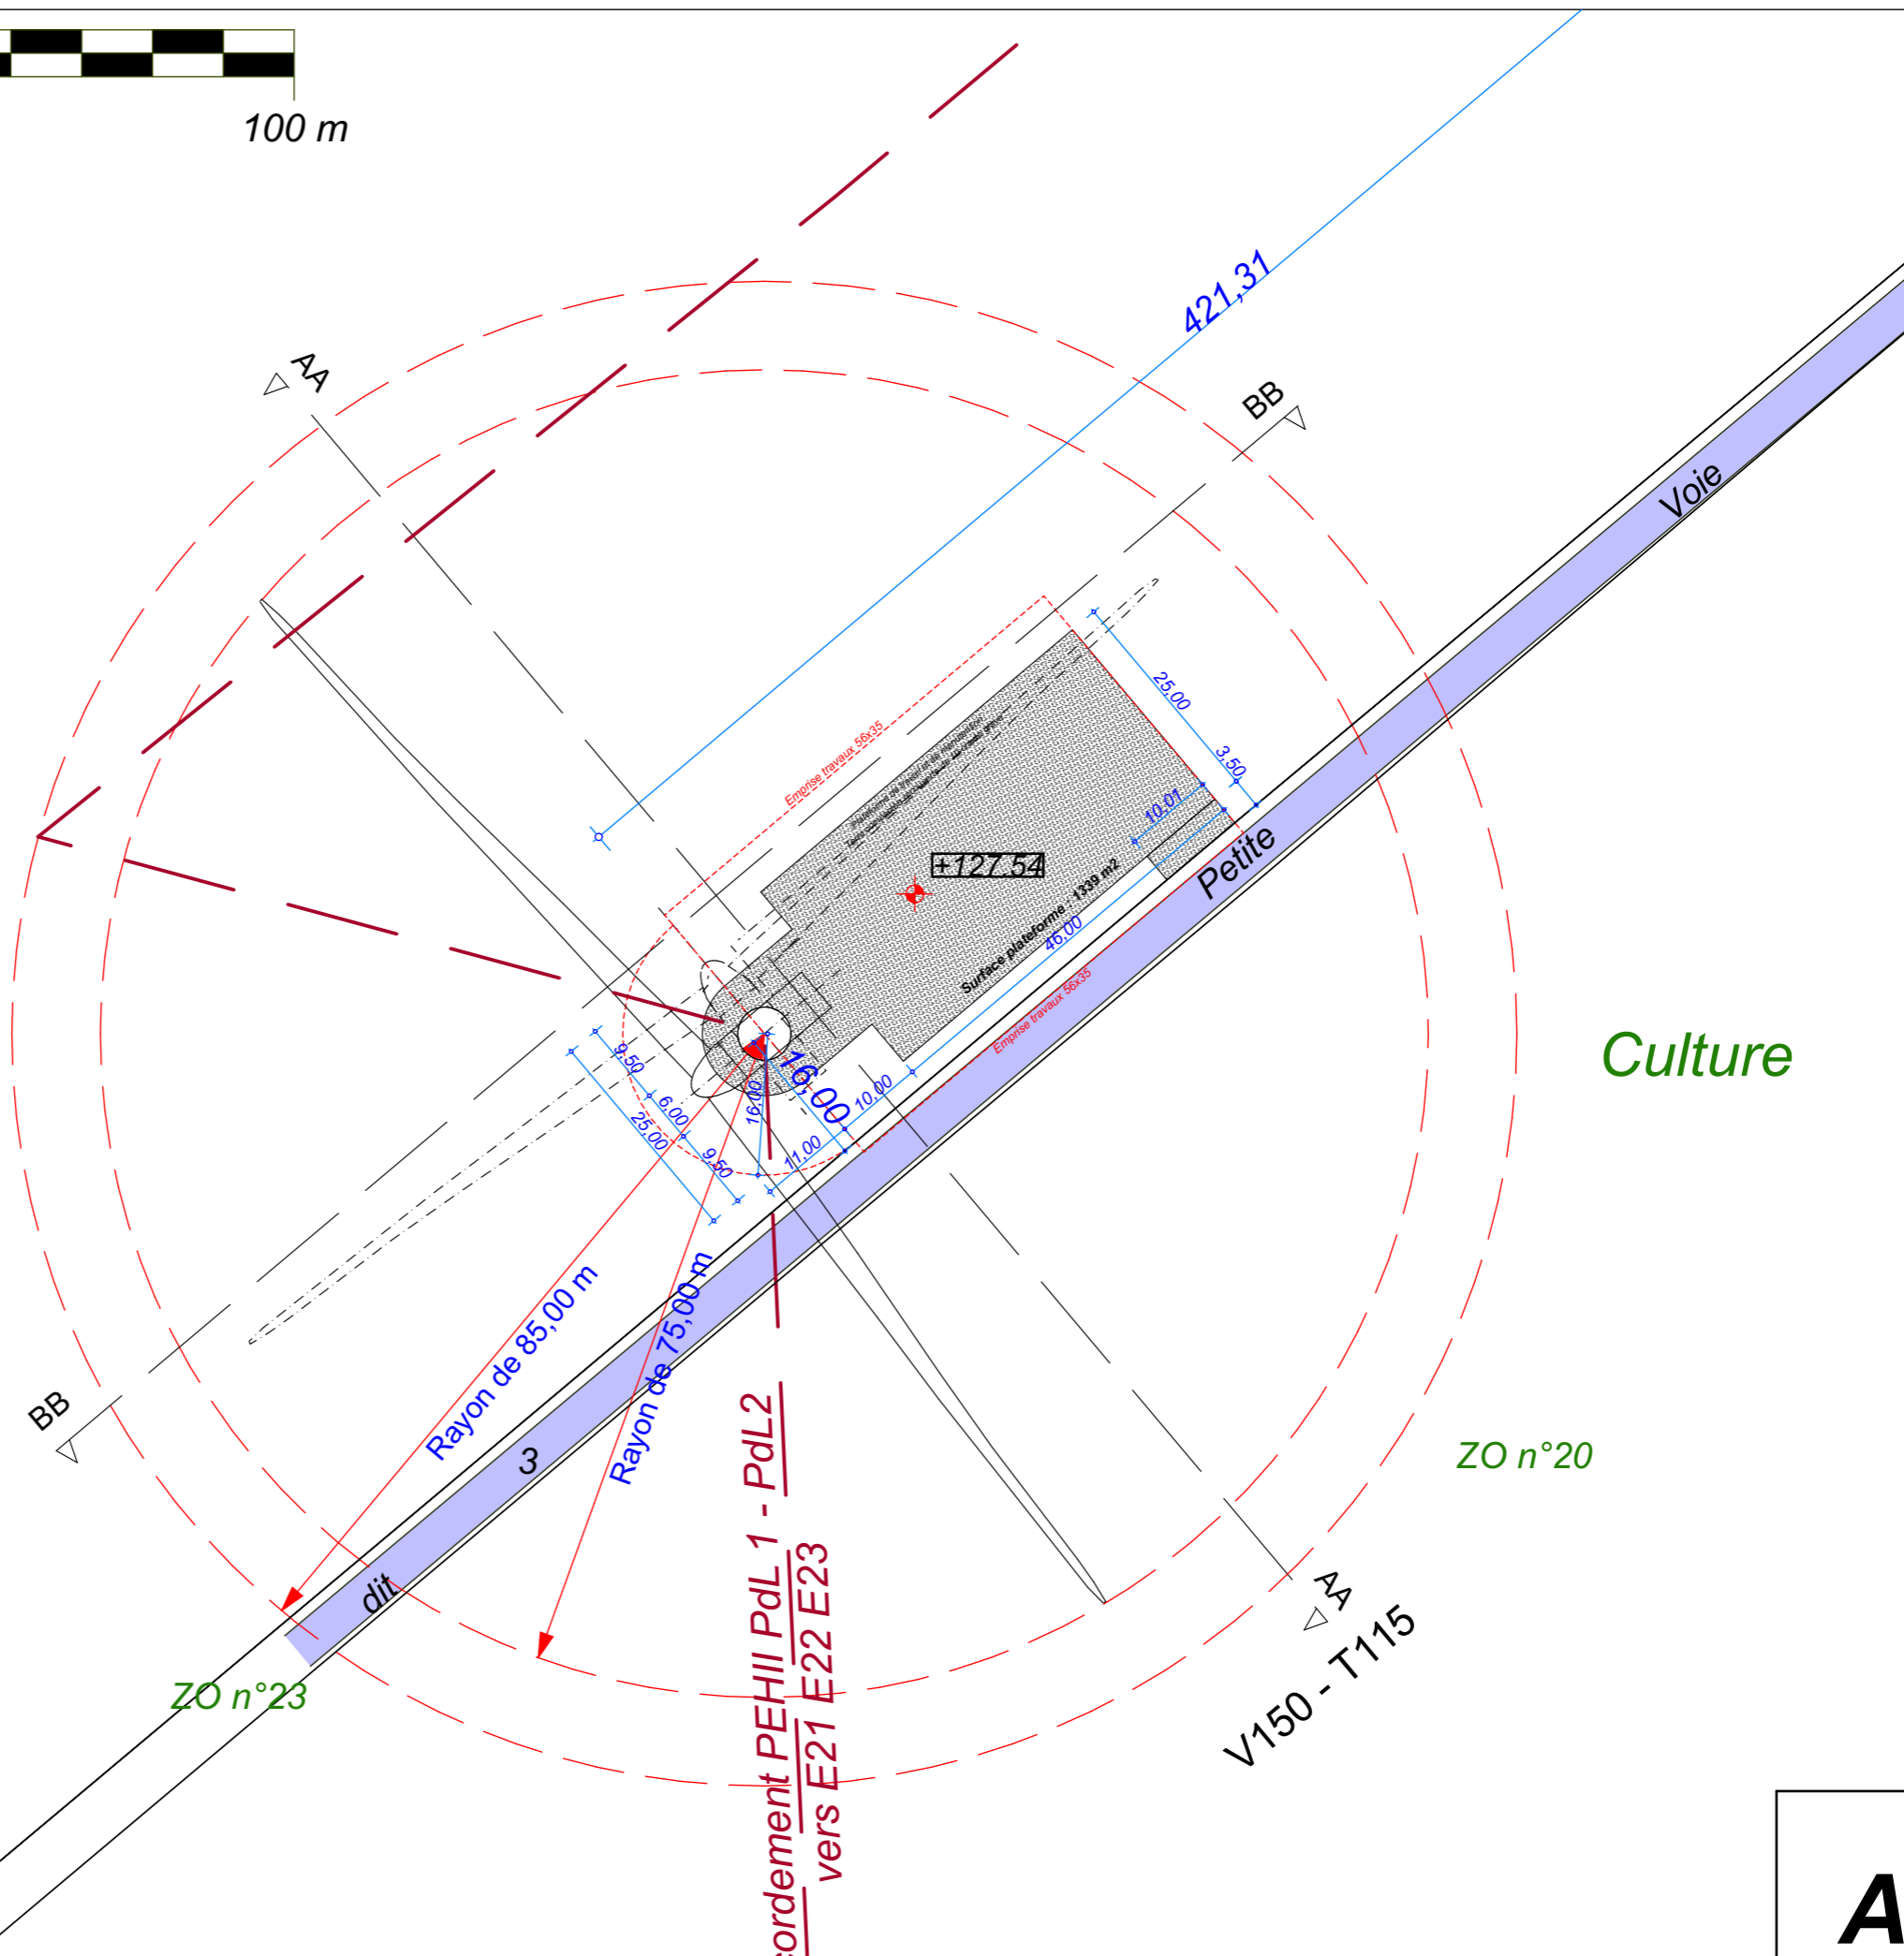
100 m

421,31

AA

BB

Voie

Emprise travaux 56x35

25,00

3,50

10,01

+127,54

Surface plateforme : 1339 m2

46,00

Petite

Emprise travaux 56x35

Culture

9,50

6,00

25,00

9,50

16,00

16,00

11,00

10,00

Rayon de 85,00 m

Rayon de 75,00 m

BB

3

dit

ZO n°23

ZO n°20

AA

V150 - T115

cordement PEHII PdL 1 - PdL2
vers E21 E22 E23

A